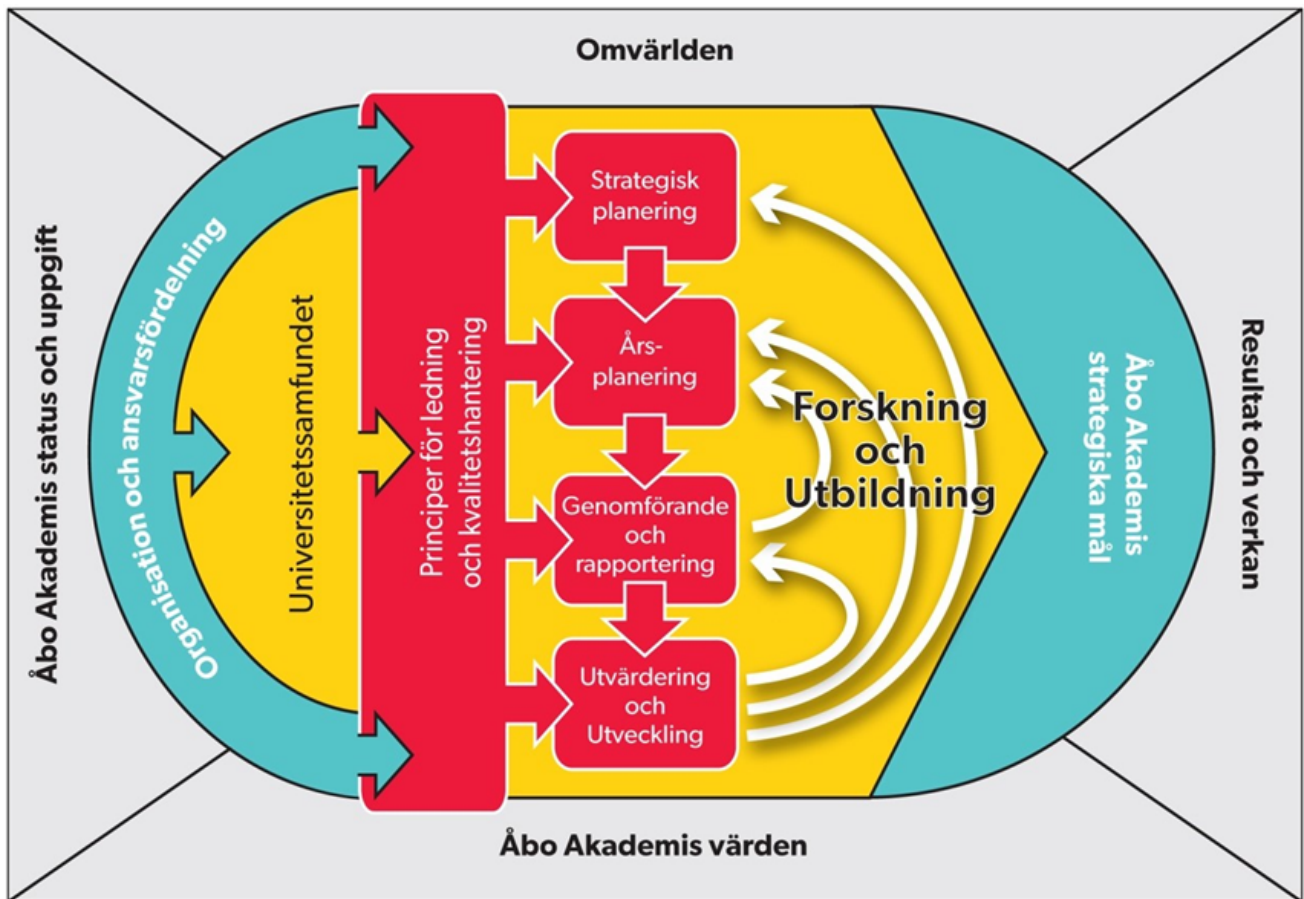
Omvärlden

Åbo Akademis status och uppgift

Organisation och ansvarsfördelning

Universitetssamfundet

Principer för ledning och kvalitetshantering

Strategisk planering

Års-planering

Genomförande och rapportering

Utvärdering och Utveckling

Forskning och Utbildning

Åbo Akademis strategiska mål

Resultat och verkan

Åbo Akademis värden